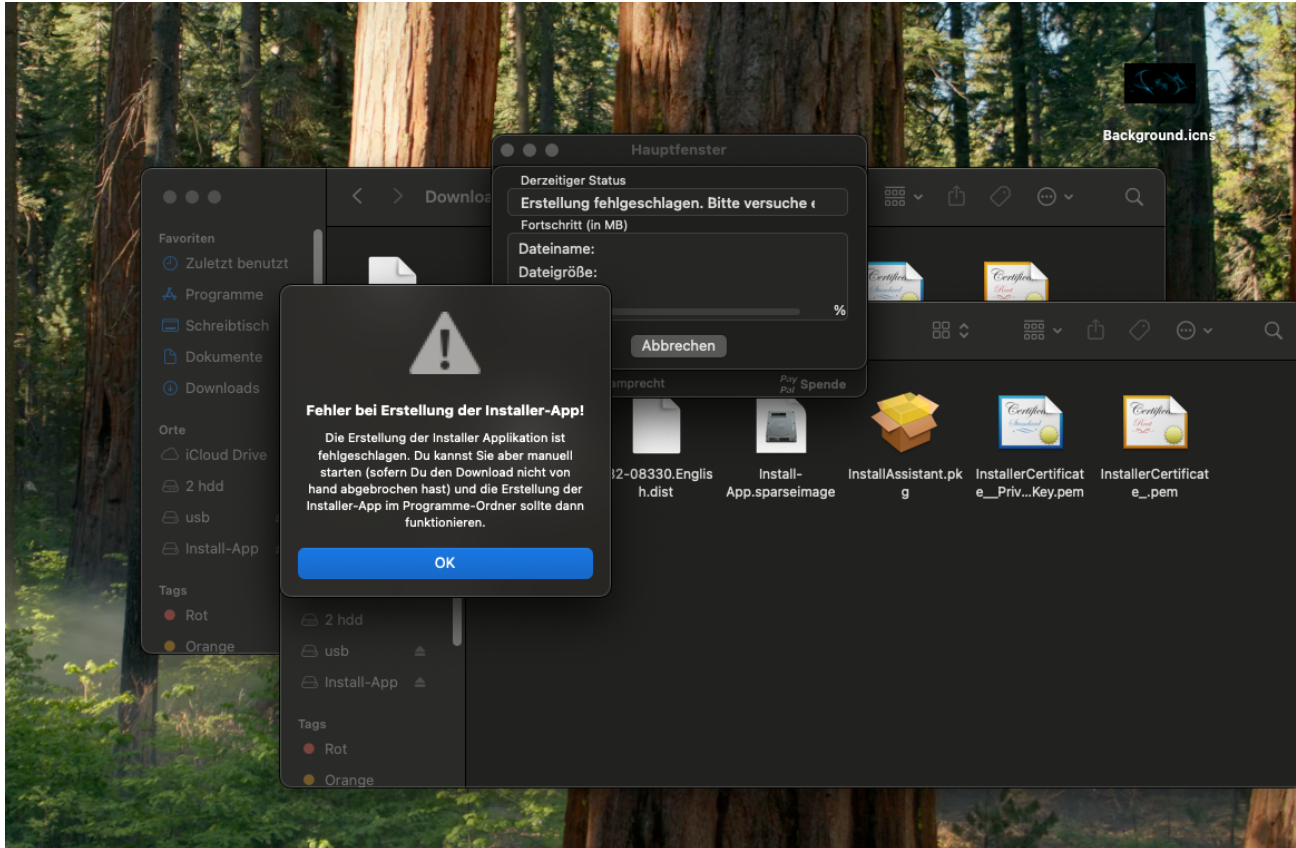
Background.icns

Hauptfenster

Derzeitiger Status

Erstellung fehlgeschlagen. Bitte versuche e

Fortschritt (in MB)

Dateiname:

Dateigröße:

%

Abbrechen

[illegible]amprecht

Pay Pal Spende

Downloa

Favoriten

Zuletzt benutzt

Programme

Schreibtisch

Dokumente

Downloads

Orte

iCloud Drive

2 hdd

usb

Install-App

Tags

Rot

Orange

Fehler bei Erstellung der Installer-App!

Die Erstellung der Installer Applikation ist fehlgeschlagen. Du kannst Sie aber manuell starten (sofern Du den Download nicht von hand abgebrochen hast) und die Erstellung der Installer-App im Programme-Ordner sollte dann funktionieren.

OK

2 hdd

usb

Install-App

Tags

Rot

Orange

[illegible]2-08330.English.dist

Install-App.sparseimage

InstallAssistant.pkg

InstallerCertificate__Priv...Key.pem

InstallerCertificate_.pem